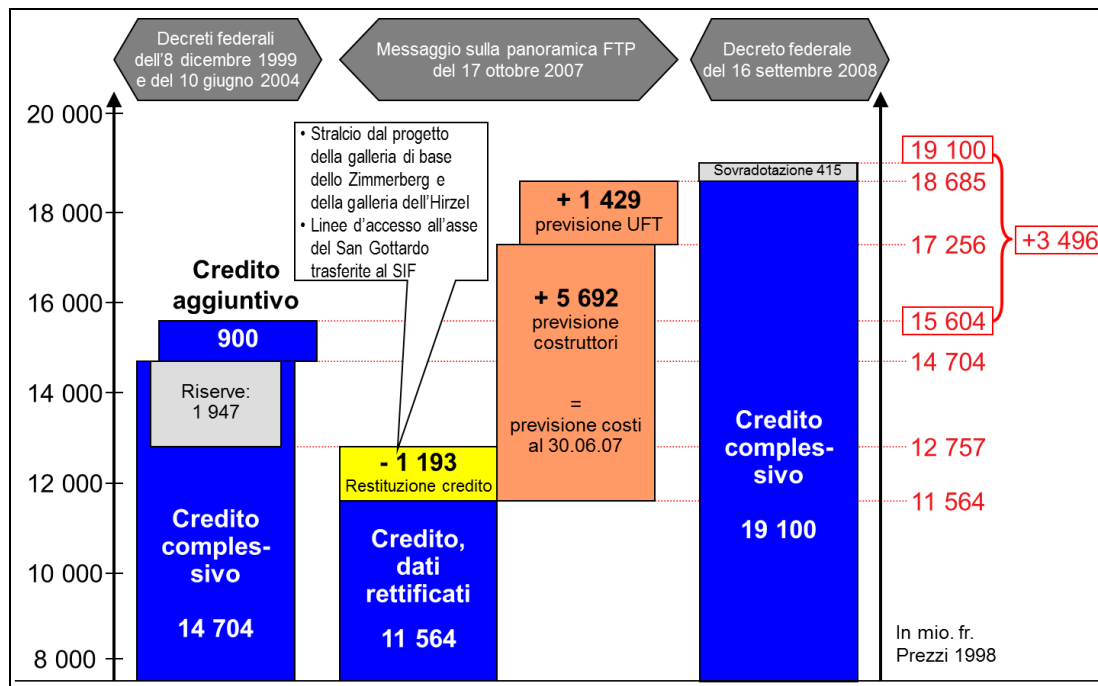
Decreti federali dell'8 dicembre 1999 e del 10 giugno 2004

Messaggio sulla panoramica FTP del 17 ottobre 2007

Decreto federale del 16 settembre 2008

20 000

18 000

16 000

14 000

12 000

10 000

8 000

• Stralcio dal progetto della galleria di base dello Zimmerberg e della galleria dell'Hirzel
• Linee d'accesso all'asse del San Gottardo trasferite al SIF

Credito aggiuntivo

900

Riserve: 1 947

Credito complessivo

14 704

- 1 193
Restituzione credito

Credito, dati rettificati

11 564

+ 1 429
previsione UFT

+ 5 692
previsione costruttori

=
previsione costi al 30.06.07

Sovradotazione 415

Credito complessivo

19 100

19 100

18 685

17 256

15 604

14 704

12 757

11 564

+3 496

In mio. fr.
Prezzi 1998